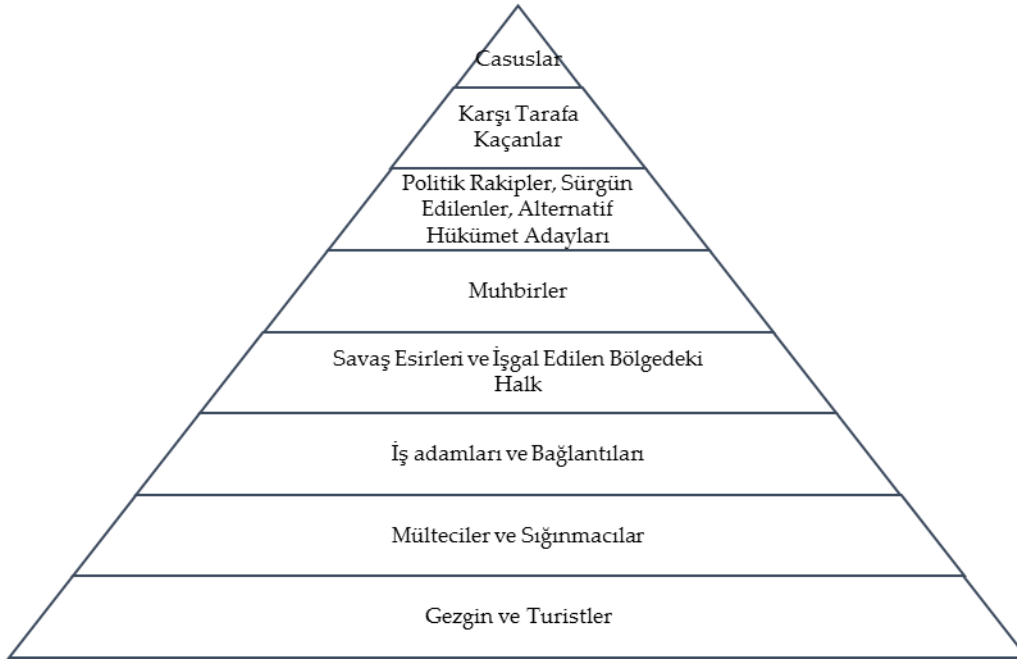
Casuslar

Karşı Tarafa Kaçanlar

Politik Rakipler, Sürgün Edilenler, Alternatif Hükümet Adayları

Muhbirler

Savaş Esirleri ve İşgal Edilen Bölgedeki Halk

İş adamları ve Bağlantıları

Mülteciler ve Sığınmacılar

Gezgin ve Turistler